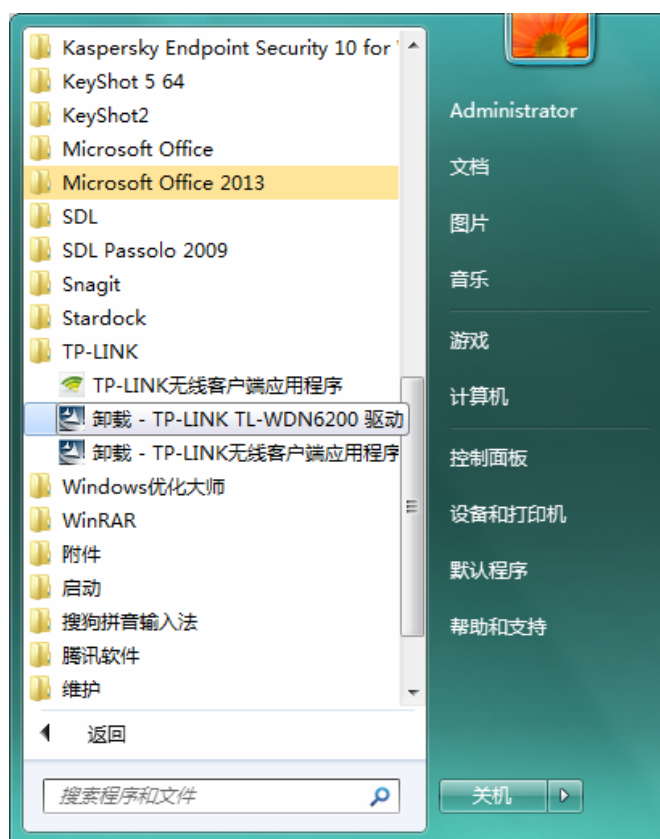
Kaspersky Endpoint Security 10 for
KeyShot 5 64
KeyShot2
Microsoft Office
Microsoft Office 2013
SDL
SDL Passolo 2009
Snagit
Stardock
TP-LINK
TP-LINK无线客户端应用程序
卸载 - TP-LINK TL-WDN6200 驱动
卸载 - TP-LINK无线客户端应用程序
Windows优化大师
WinRAR
附件
启动
搜狗拼音输入法
腾讯软件
维护
返回
搜索程序和文件

Administrator
文档
图片
音乐
游戏
计算机
控制面板
设备和打印机
默认程序
帮助和支持
关机